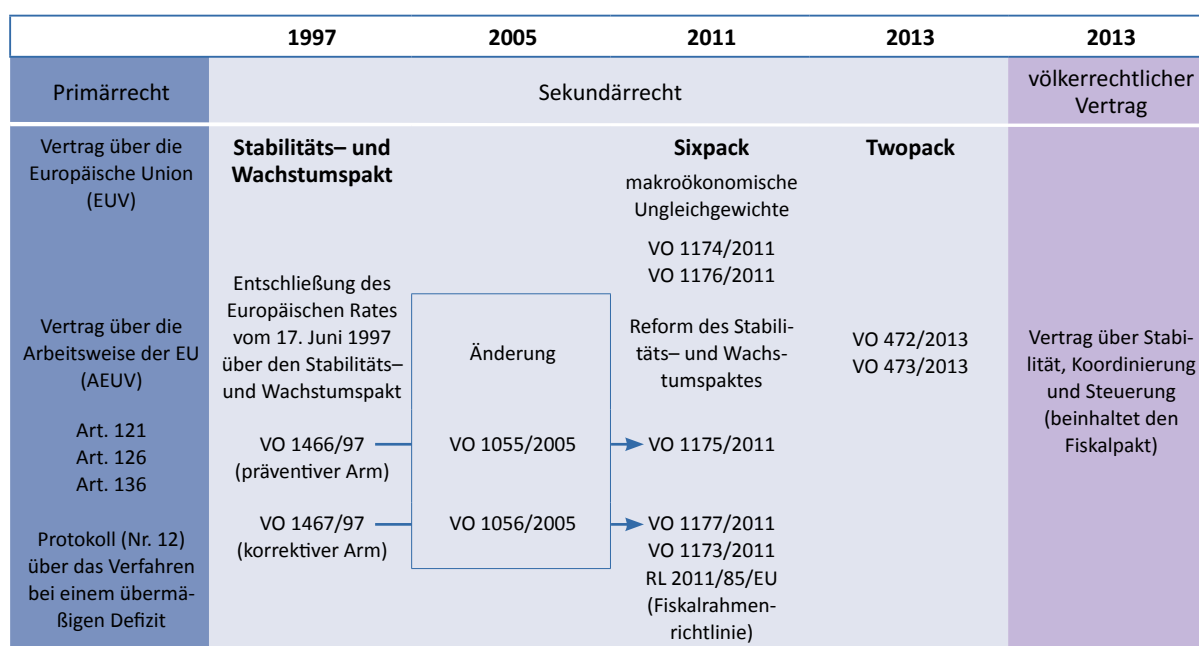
| | 1997 | 2005 | 2011 | 2013 | 2013 |
|---|---|---|---|---|---|
| Primärrecht | Sekundärrecht | | | | völkerrechtlicher Vertrag |
| Vertrag über die Europäische Union (EUV) | **Stabilitäts– und Wachstumspakt** | | **Sixpack** makroökonomische Ungleichgewichte VO 1174/2011 VO 1176/2011 | **Twopack** | |
| Vertrag über die Arbeitsweise der EU (AEUV) | Entschließung des Europäischen Rates vom 17. Juni 1997 über den Stabilitäts– und Wachstumspakt | Änderung | Reform des Stabilitäts– und Wachstumspaktes | VO 472/2013 VO 473/2013 | Vertrag über Stabilität, Koordinierung und Steuerung (beinhaltet den Fiskalpakt) |
| Art. 121 Art. 126 Art. 136 | VO 1466/97 (präventiver Arm) | VO 1055/2005 | VO 1175/2011 | | |
| Protokoll (Nr. 12) über das Verfahren bei einem übermäßigen Defizit | VO 1467/97 (korrektiver Arm) | VO 1056/2005 | VO 1177/2011 VO 1173/2011 RL 2011/85/EU (Fiskalrahmenrichtlinie) | | |